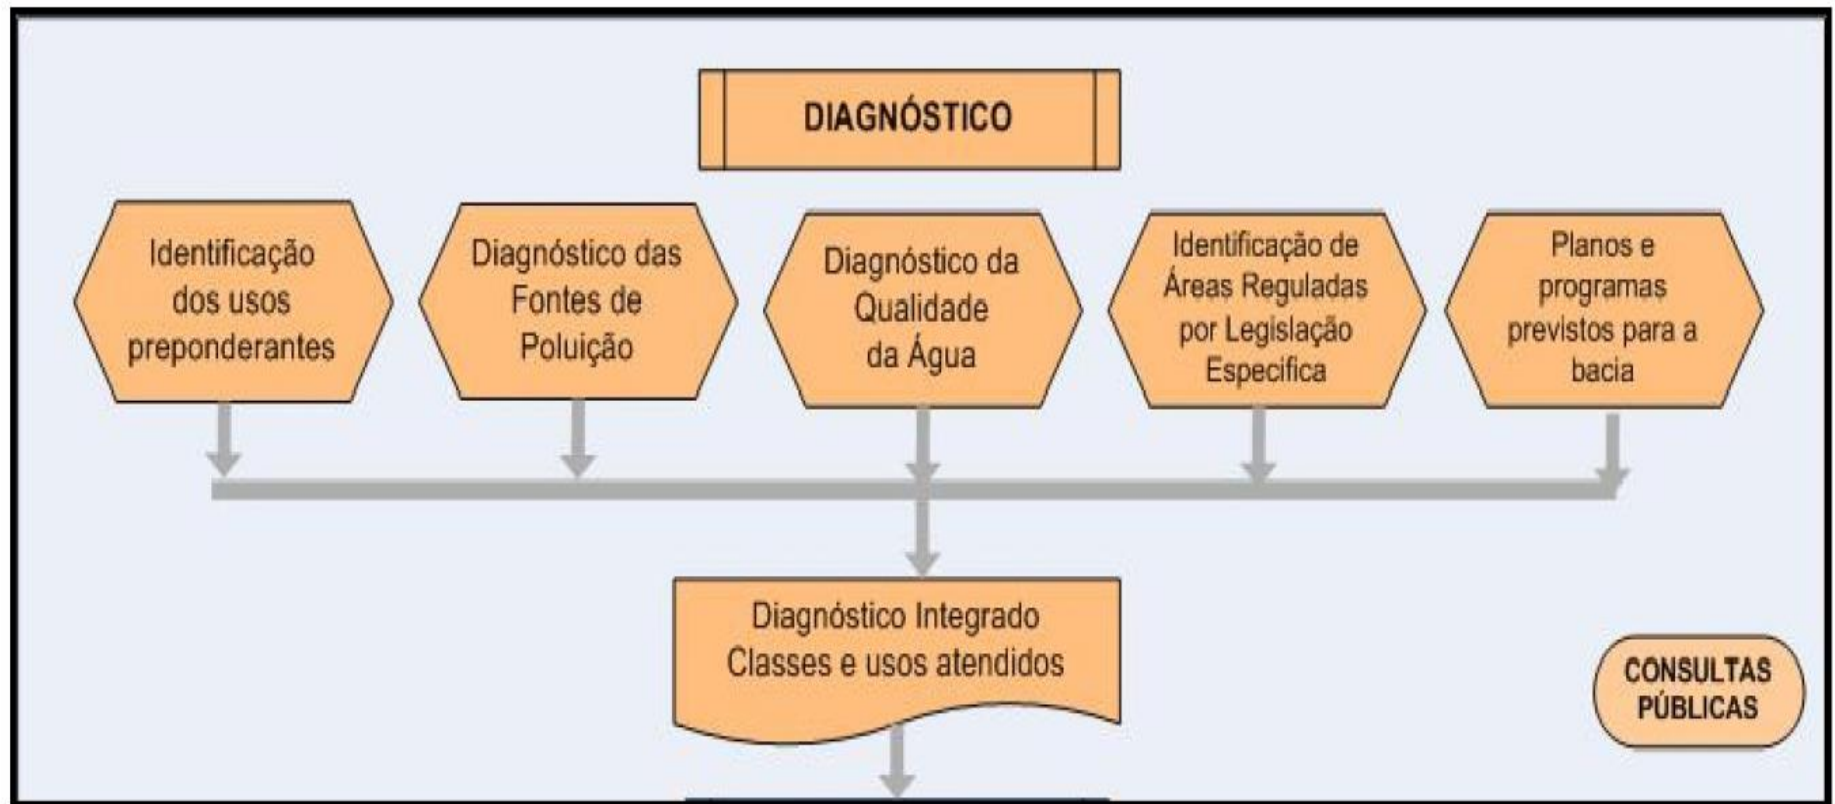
DIAGNÓSTICO

Identificação dos usos preponderantes

Diagnóstico das Fontes de Poluição

Diagnóstico da Qualidade da Água

Identificação de Áreas Reguladas por Legislação Específica

Planos e programas previstos para a bacia

Diagnóstico Integrado
Classes e usos atendidos

CONSULTAS PÚBLICAS